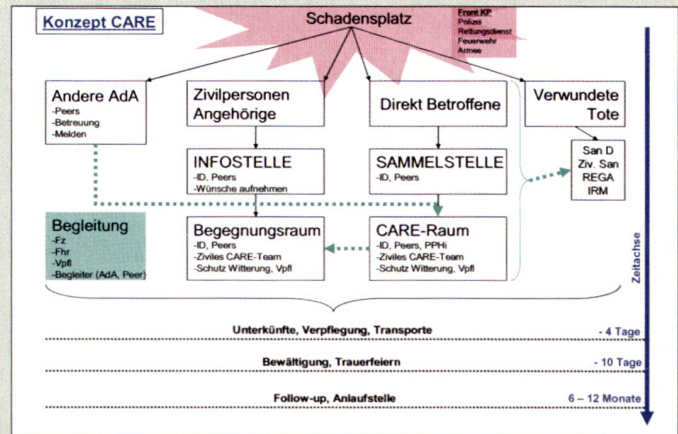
Konzept CARE

Schadensplatz

Front KP
Polizei
Rettungsdienst
Feuerwehr
Armee

Andere AdA
-Peers
-Betreuung
-Melden

Zivilpersonen Angehörige

Direkt Betroffene

Verwundete Tote

INFOSTELLE
-ID, Peers
-Wünsche aufnehmen

SAMMELSTELLE
-ID, Peers

San D
Ziv. San
REGA
IRM

Begleitung
-Fz
-Fhr
-Vpfl
-Begleiter (AdA, Peer)

Begegnungsraum
-ID, Peers
-Ziviles CARE-Team
-Schutz Witterung, Vpfl

CARE-Raum
-ID, Peers, PPHi
-Ziviles CARE-Team
-Schutz Witterung, Vpfl

Zeitachse

Unterkünfte, Verpflegung, Transporte - 4 Tage

Bewältigung, Trauerfeiern - 10 Tage

Follow-up, Anlaufstelle 6 – 12 Monate